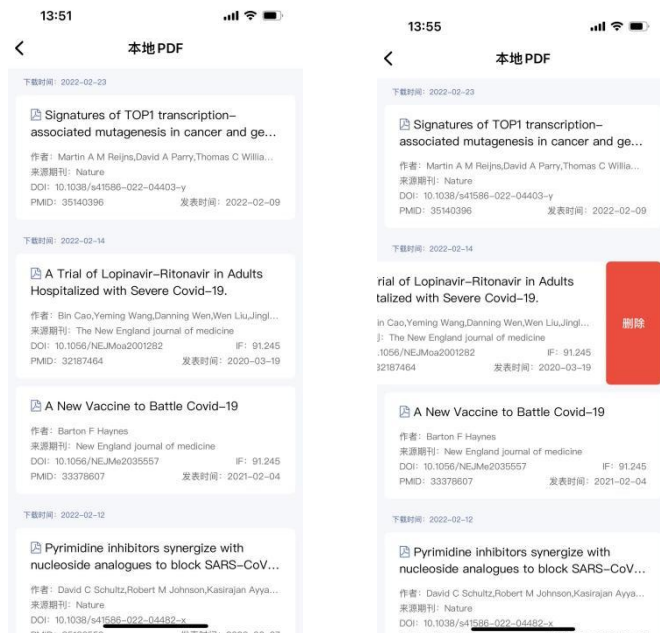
13:51

<

本地PDF

下载时间：2022-02-23

Signatures of TOP1 transcription-associated mutagenesis in cancer and ge...

作者：Martin A M Reijns,David A Parry,Thomas C Willia...
来源期刊：Nature
DOI：10.1038/s41586-022-04403-y
PMID：35140396 发表时间：2022-02-09

下载时间：2022-02-14

A Trial of Lopinavir-Ritonavir in Adults Hospitalized with Severe Covid-19.

作者：Bin Cao,Yeming Wang,Danning Wen,Wen Liu,Jingl...
来源期刊：The New England journal of medicine
DOI：10.1056/NEJMoa2001282 IF：91.245
PMID：32187464 发表时间：2020-03-19

A New Vaccine to Battle Covid-19

作者：Barton F Haynes
来源期刊：New England journal of medicine
DOI：10.1056/NEJMe2035557 IF：91.245
PMID：33378607 发表时间：2021-02-04

下载时间：2022-02-12

Pyrimidine inhibitors synergize with nucleoside analogues to block SARS-CoV...

作者：David C Schultz,Robert M Johnson,Kasirajan Ayya...
来源期刊：Nature
DOI：10.1038/s41586-022-04482-x
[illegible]

13:55

<

本地PDF

下载时间：2022-02-23

Signatures of TOP1 transcription-associated mutagenesis in cancer and ge...

作者：Martin A M Reijns,David A Parry,Thomas C Willia...
来源期刊：Nature
DOI：10.1038/s41586-022-04403-y
PMID：35140396 发表时间：2022-02-09

下载时间：2022-02-14

rial of Lopinavir-Ritonavir in Adults talized with Severe Covid-19.

in Cao,Yeming Wang,Danning Wen,Wen Liu,Jingl...
J：The New England journal of medicine
.1056/NEJMoa2001282 IF：91.245
32187464 发表时间：2020-03-19

删除

A New Vaccine to Battle Covid-19

作者：Barton F Haynes
来源期刊：New England journal of medicine
DOI：10.1056/NEJMe2035557 IF：91.245
PMID：33378607 发表时间：2021-02-04

下载时间：2022-02-12

Pyrimidine inhibitors synergize with nucleoside analogues to block SARS-CoV...

作者：David C Schultz,Robert M Johnson,Kasirajan Ayya...
来源期刊：Nature
DOI：10.1038/s41586-022-04482-x